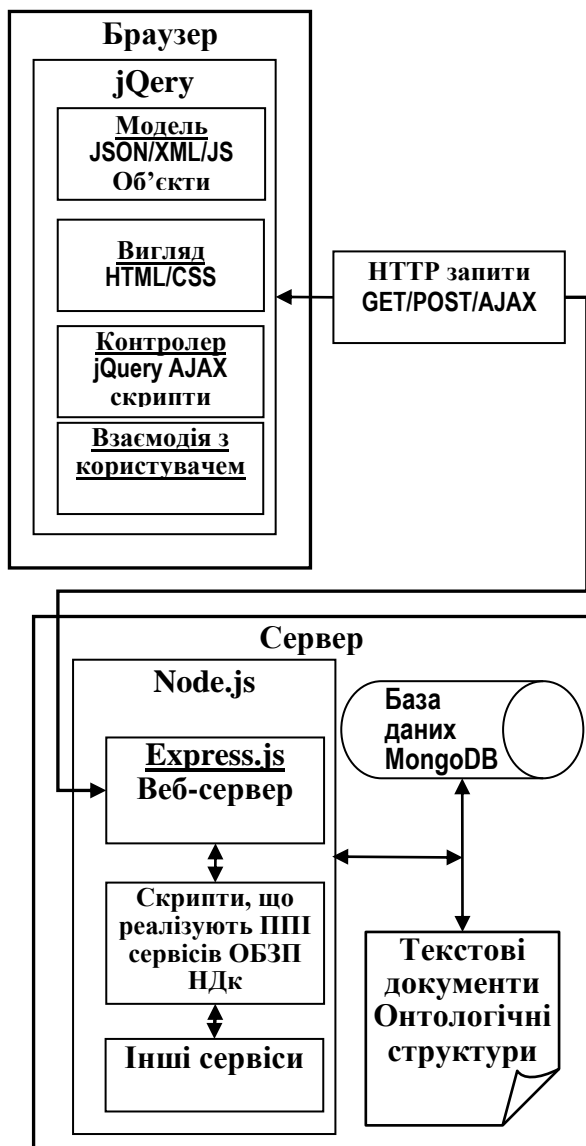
Браузер

jQery

Модель
JSON/XML/JS
Об'єкти

Вигляд
HTML/CSS

Контролер
jQuery AJAX
скрипти

Взаємодія з
користувачем

HTTP запити
GET/POST/AJAX

Сервер

Node.js

База
даних
MongoDB

Express.js
Веб-сервер

Скрипти, що
реалізують ППІ
сервісів ОБЗП
НДк

Інші сервіси

Текстові
документи
Онтологічні
структури